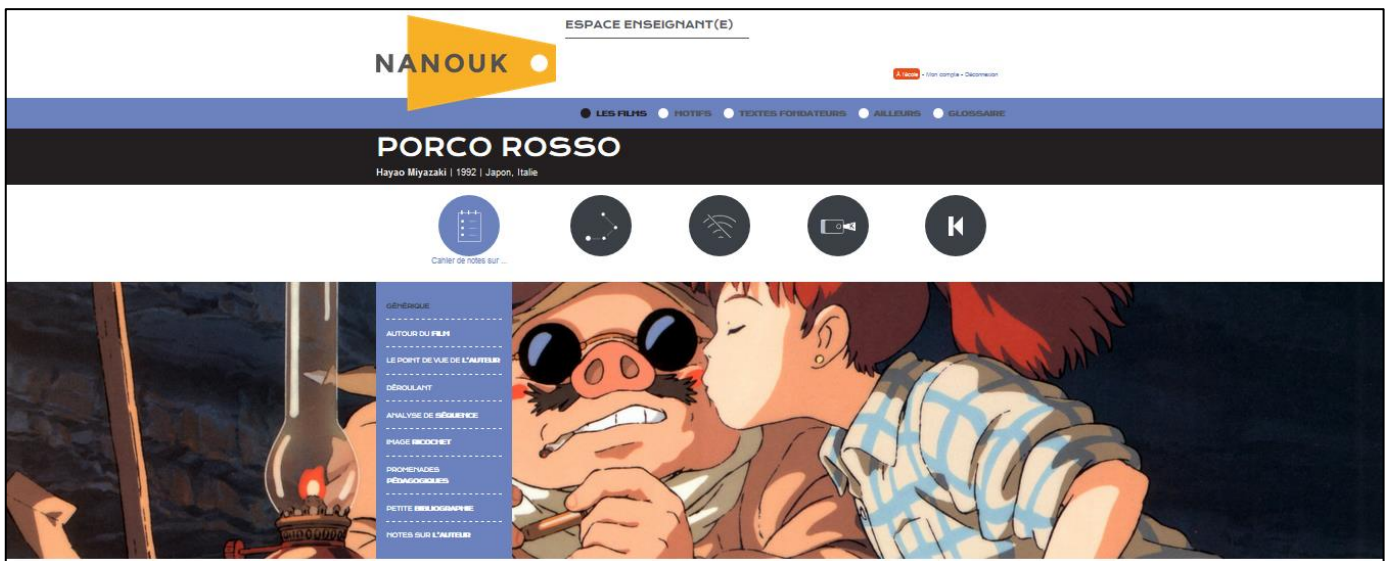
ESPACE ENSEIGNANT(E)

NANOUK

À l'école • Mon compte • Déconnexion

LES FILMS MOTIFS TEXTES FONDATEURS AILLEURS GLOSSAIRE

PORCO ROSSO

Hayao Miyazaki | 1992 | Japon, Italie

Cahier de notes sur ...

GÉNÉRIQUE

AUTOUR DU FILM

LE POINT DE VUE DE L'AUTEUR

DÉROULANT

ANALYSE DE SÉQUENCE

IMAGE RICOCHET

PROMENADES PÉDAGOGIQUES

PETITE BIBLIOGRAPHIE

NOTES SUR L'AUTEUR